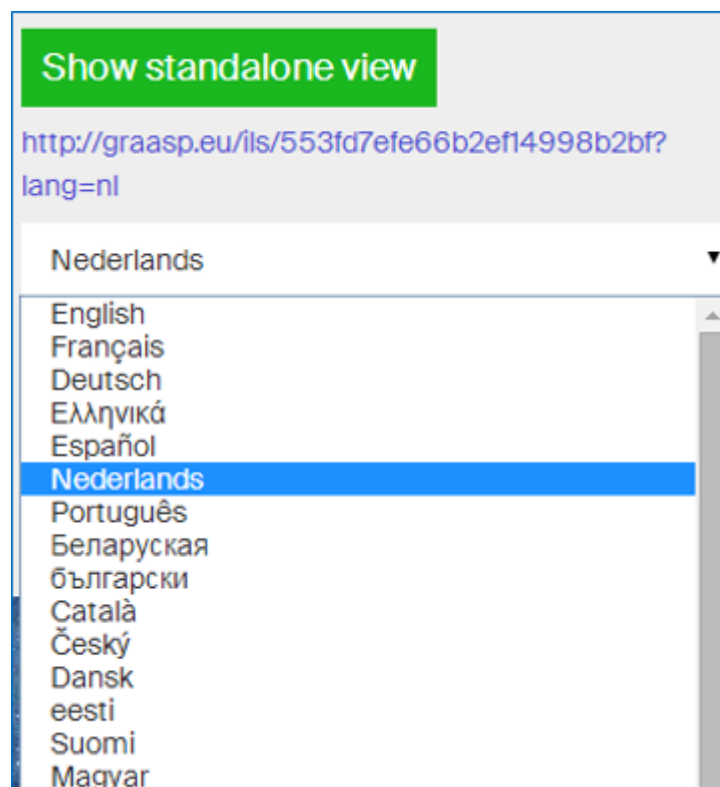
Show standalone view

http://graasp.eu/ils/553fd7efe66b2ef14998b2bf?lang=nl

Nederlands

English
Français
Deutsch
Ελληνικά
Español
Nederlands
Português
Беларуская
български
Català
Český
Dansk
eesti
Suomi
Magyar